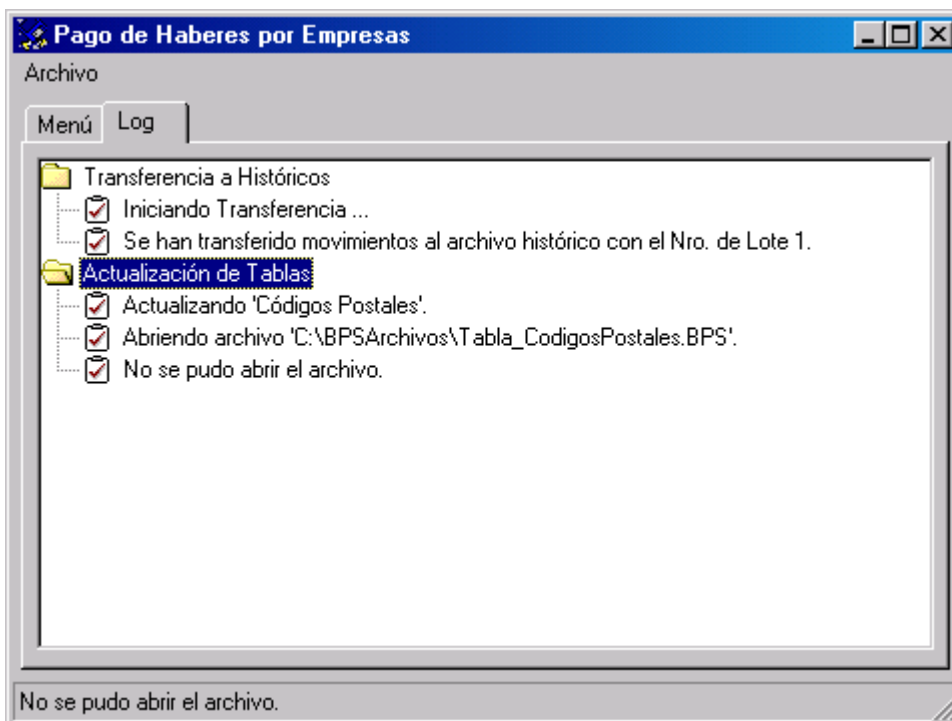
Pago de Haberes por Empresas

Archivo

Menú Log

Transferencia a Históricos
Iniciando Transferencia ...
Se han transferido movimientos al archivo histórico con el Nro. de Lote 1.
Actualización de Tablas
Actualizando 'Códigos Postales'.
Abriendo archivo 'C:\BPSArchivos\Tabla_CodigosPostales.BPS'.
No se pudo abrir el archivo.

No se pudo abrir el archivo.